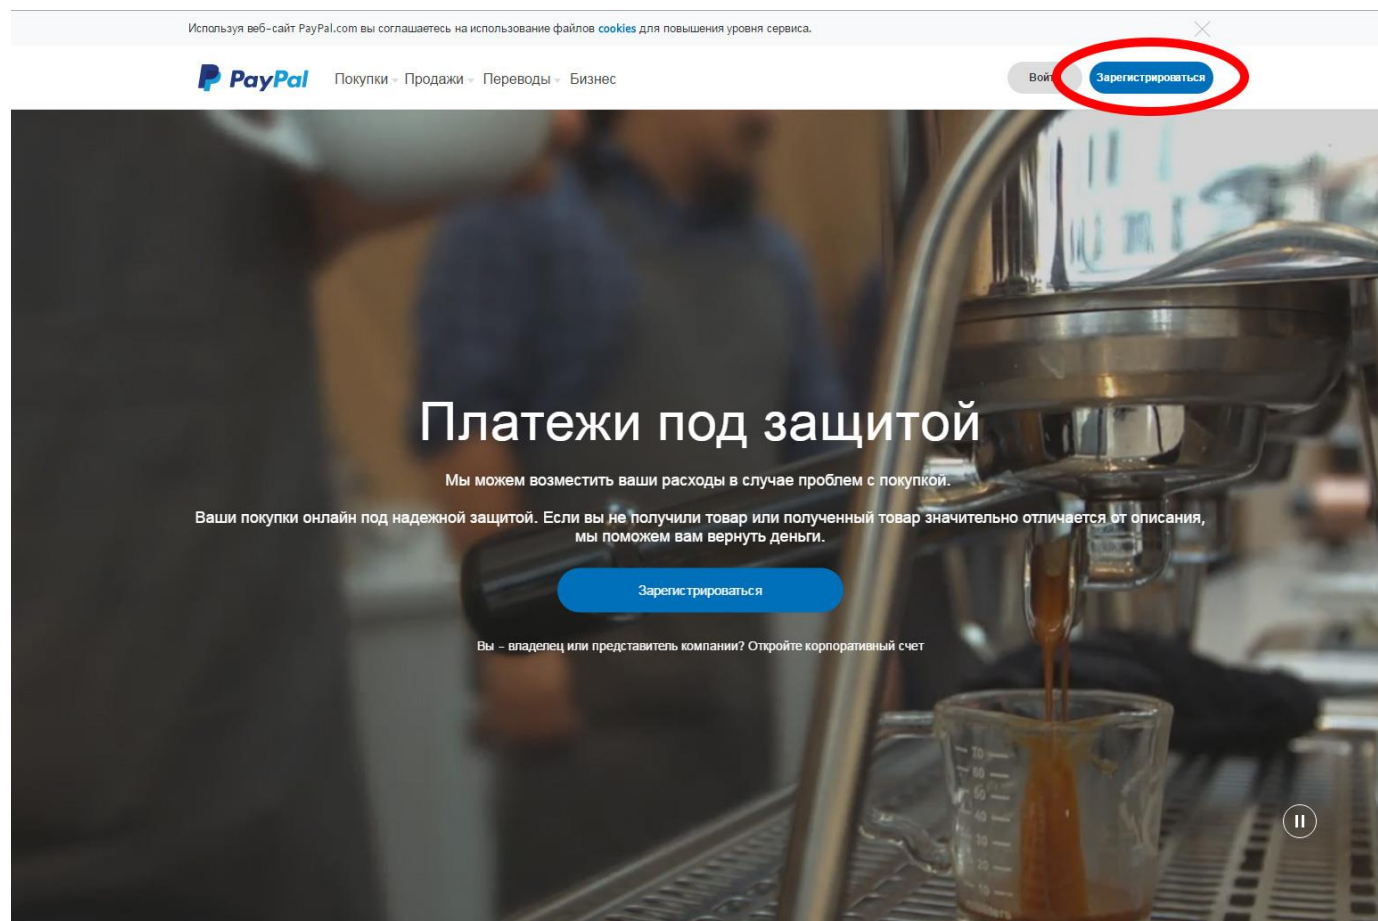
Используя веб-сайт PayPal.com вы соглашаетесь на использование файлов cookies для повышения уровня сервиса.

PayPal Покупки Продажи Переводы Бизнес

Вой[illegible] Зарегистрироваться

Платежи под защитой

Мы можем возместить ваши расходы в случае проблем с покупкой.

Ваши покупки онлайн под надежной защитой. Если вы не получили товар или полученный товар значительно отличается от описания, мы поможем вам вернуть деньги.

Зарегистрироваться

Вы – владелец или представитель компании? Откройте корпоративный счет